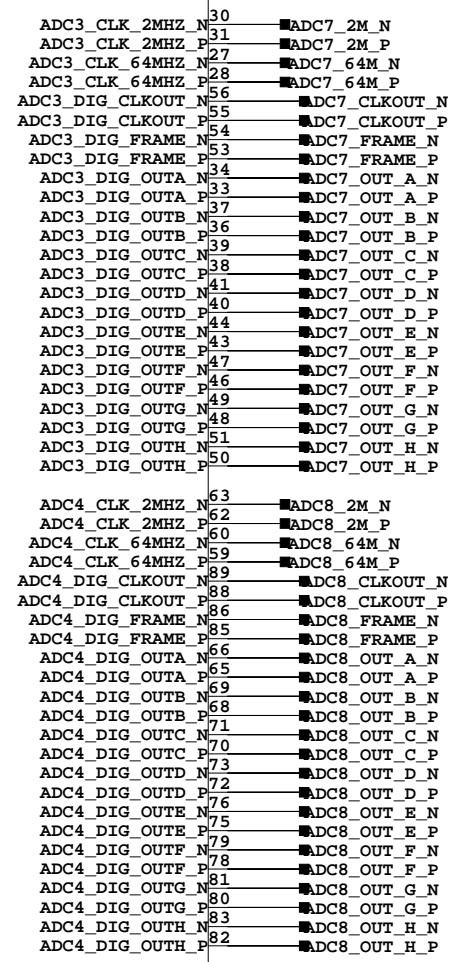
ADC3_CLK_2MHZ_N 30 ADC7_2M_N
ADC3_CLK_2MHZ_P 31 ADC7_2M_P
ADC3_CLK_64MHZ_N 27 ADC7_64M_N
ADC3_CLK_64MHZ_P 28 ADC7_64M_P
ADC3_DIG_CLKOUT_N 56 ADC7_CLKOUT_N
ADC3_DIG_CLKOUT_P 55 ADC7_CLKOUT_P
ADC3_DIG_FRAME_N 54 ADC7_FRAME_N
ADC3_DIG_FRAME_P 53 ADC7_FRAME_P
ADC3_DIG_OUTA_N 34 ADC7_OUT_A_N
ADC3_DIG_OUTA_P 33 ADC7_OUT_A_P
ADC3_DIG_OUTB_N 37 ADC7_OUT_B_N
ADC3_DIG_OUTB_P 36 ADC7_OUT_B_P
ADC3_DIG_OUTC_N 39 ADC7_OUT_C_N
ADC3_DIG_OUTC_P 38 ADC7_OUT_C_P
ADC3_DIG_OUTD_N 41 ADC7_OUT_D_N
ADC3_DIG_OUTD_P 40 ADC7_OUT_D_P
ADC3_DIG_OUTE_N 44 ADC7_OUT_E_N
ADC3_DIG_OUTE_P 43 ADC7_OUT_E_P
ADC3_DIG_OUTF_N 47 ADC7_OUT_F_N
ADC3_DIG_OUTF_P 46 ADC7_OUT_F_P
ADC3_DIG_OUTG_N 49 ADC7_OUT_G_N
ADC3_DIG_OUTG_P 48 ADC7_OUT_G_P
ADC3_DIG_OUTH_N 51 ADC7_OUT_H_N
ADC3_DIG_OUTH_P 50 ADC7_OUT_H_P

ADC4_CLK_2MHZ_N 63 ADC8_2M_N
ADC4_CLK_2MHZ_P 62 ADC8_2M_P
ADC4_CLK_64MHZ_N 60 ADC8_64M_N
ADC4_CLK_64MHZ_P 59 ADC8_64M_P
ADC4_DIG_CLKOUT_N 89 ADC8_CLKOUT_N
ADC4_DIG_CLKOUT_P 88 ADC8_CLKOUT_P
ADC4_DIG_FRAME_N 86 ADC8_FRAME_N
ADC4_DIG_FRAME_P 85 ADC8_FRAME_P
ADC4_DIG_OUTA_N 66 ADC8_OUT_A_N
ADC4_DIG_OUTA_P 65 ADC8_OUT_A_P
ADC4_DIG_OUTB_N 69 ADC8_OUT_B_N
ADC4_DIG_OUTB_P 68 ADC8_OUT_B_P
ADC4_DIG_OUTC_N 71 ADC8_OUT_C_N
ADC4_DIG_OUTC_P 70 ADC8_OUT_C_P
ADC4_DIG_OUTD_N 73 ADC8_OUT_D_N
ADC4_DIG_OUTD_P 72 ADC8_OUT_D_P
ADC4_DIG_OUTE_N 76 ADC8_OUT_E_N
ADC4_DIG_OUTE_P 75 ADC8_OUT_E_P
ADC4_DIG_OUTF_N 79 ADC8_OUT_F_N
ADC4_DIG_OUTF_P 78 ADC8_OUT_F_P
ADC4_DIG_OUTG_N 81 ADC8_OUT_G_N
ADC4_DIG_OUTG_P 80 ADC8_OUT_G_P
ADC4_DIG_OUTH_N 83 ADC8_OUT_H_N
ADC4_DIG_OUTH_P 82 ADC8_OUT_H_P